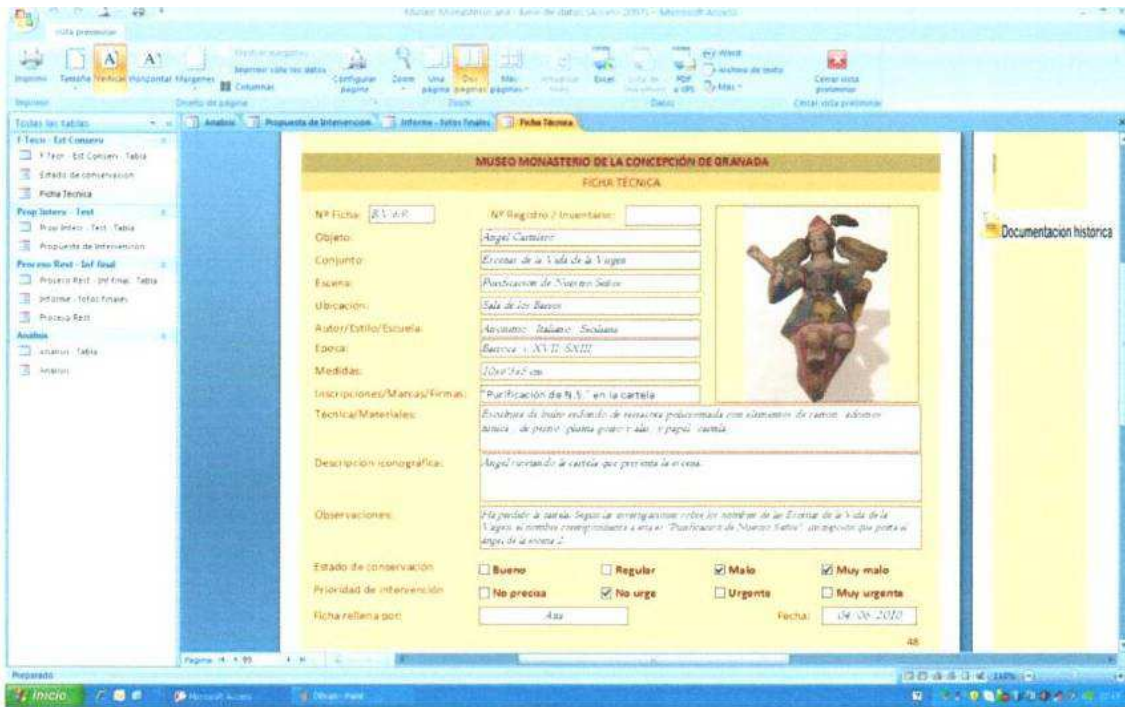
Museo Monasterio.accdb : Base de datos (Access 2007) - Microsoft Access

Vista preliminar

Imprimir | Tamaño | Vertical | Horizontal | Márgenes | Mostrar márgenes | Imprimir sólo los datos | Columnas | Configurar página | Zoom | Una página | Dos páginas | Más páginas | Actualizar todo | Excel | Lista de SharePoint | PDF o XPS | Word | Archivo de texto | Más | Cerrar vista preliminar

Imprimir | Diseño de página | Zoom | Datos | Cerrar vista preliminar

Todas las tablas

F Tecn - Est Conserv
F Tecn - Est Conserv : Tabla
Estado de conservacion
Ficha Técnica
Prop Interv - Tecn
Prop Interv - Tecn : Tabla
Propuesta de Intervencion
Proceso Rest - Inf final
Proceso Rest - Inf final : Tabla
Informe - fotos finales
Proceso Rest
Analisis
Analisis : Tabla
Analisis

Analisis | Propuesta de Intervencion | Informe - fotos finales | Ficha Técnica

MUSEO MONASTERIO DE LA CONCEPCIÓN DE GRANADA
FICHA TÉCNICA

Nº Ficha: EV-6E
Nº Registro / Inventario:
Objeto: Angel Cartelero
Conjunto: Escenas de la Vida de la Virgen
Escena: Purificacion de Nuestra Señor
Ubicación: Sala de los Barros
Autor/Estilo/Escuela: Anonimo. Italiano. Siciliano
Epoca: Barroco - s. XVII-XVIII
Medidas: 10x9x5 cm
Inscripciones/Marcas/Firmas: "Purificación de N.S." en la cartela
Técnica/Materiales: Escultura de bulto redondo de terracota policromada con elementos de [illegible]
Descripción iconográfica: Angel portando la cartela que presenta la escena.
Observaciones: Ha perdido la cartela. Según las investigaciones sobre los nombres de las Escenas de la Vida de la Virgen, el nombre correspondiente a esta es "Purificacion de Nuestro Señor", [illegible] angel de la escena 2

Documentacion histórica

Estado de conservación: Bueno | Regular | ☑ Malo | ☑ Muy malo
Prioridad de intervención: No precisa | ☑ No urge | Urgente | Muy urgente
Ficha rellena por: Ana
Fecha: 04/06/2010
48

Página 14 de 99

Preparado

Inicio | Microsoft Access | Dibujo - Paint